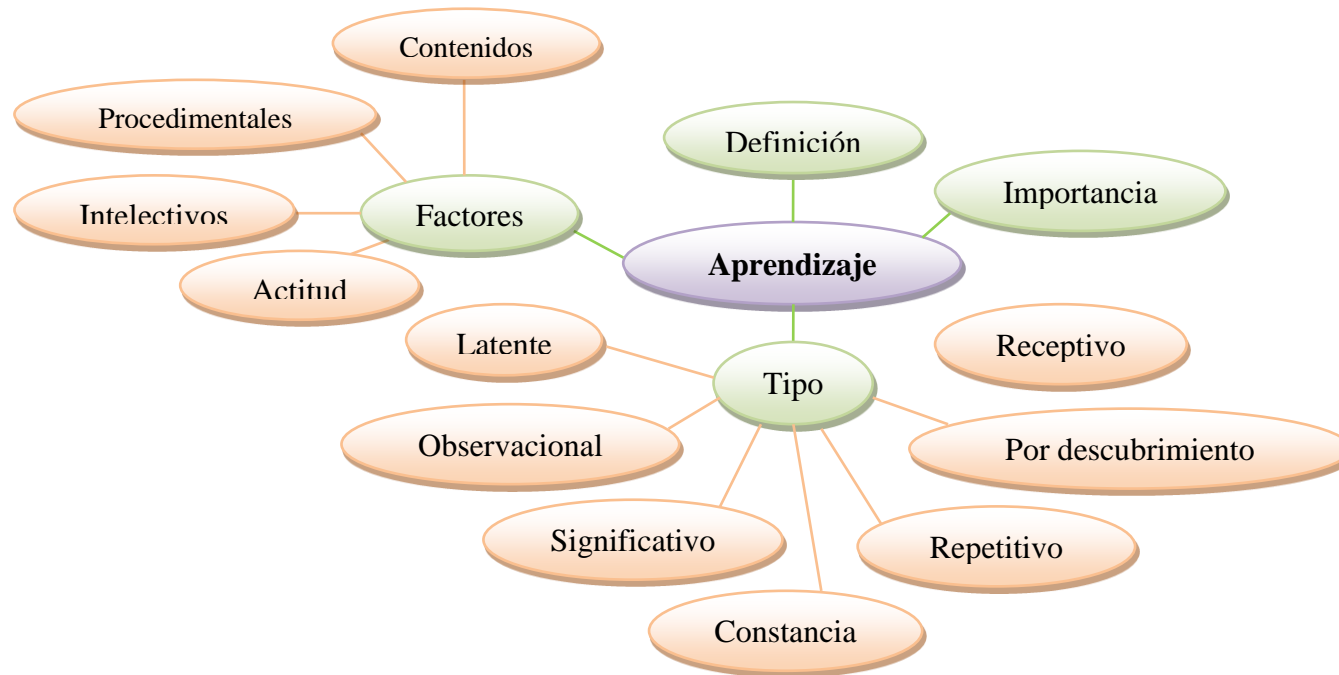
Contenidos

Procedimentales

Intelectivos

Actitud

Factores

Definición

Importancia

**Aprendizaje**

Latente

Tipo

Receptivo

Observacional

Por descubrimiento

Significativo

Repetitivo

Constancia